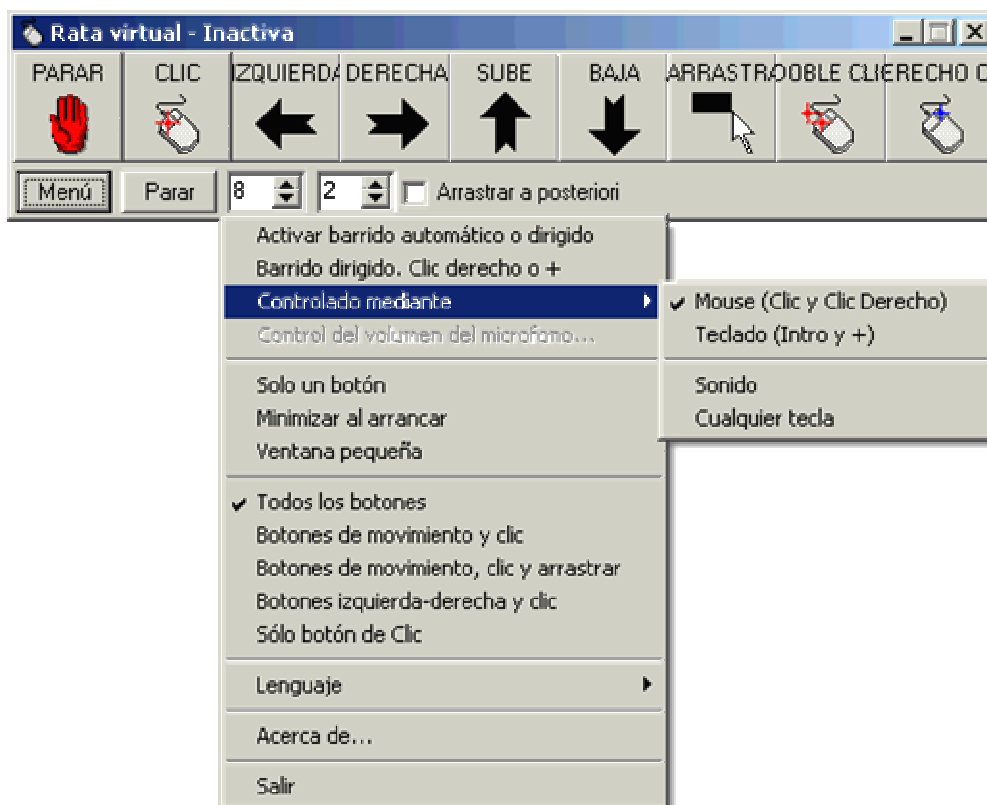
Rata virtual - Inactiva

PARAR
CLIC
IZQUIERDA
DERECHA
SUBE
BAJA
ARRASTR
OOBLE CLI
ERECHO C

Menú
Parar
8
2
Arrastrar a posteriori

Activar barrido automático o dirigido
Barrido dirigido. Clic derecho o +
Controlado mediante
Control del volumen del microfono...

Solo un botón
Minimizar al arrancar
Ventana pequeña

✔ Todos los botones
Botones de movimiento y clic
Botones de movimiento, clic y arrastrar
Botones izquierda-derecha y clic
Sólo botón de Clic

Lenguaje

Acerca de...

Salir

✔ Mouse (Clic y Clic Derecho)
Teclado (Intro y +)

Sonido
Cualquier tecla